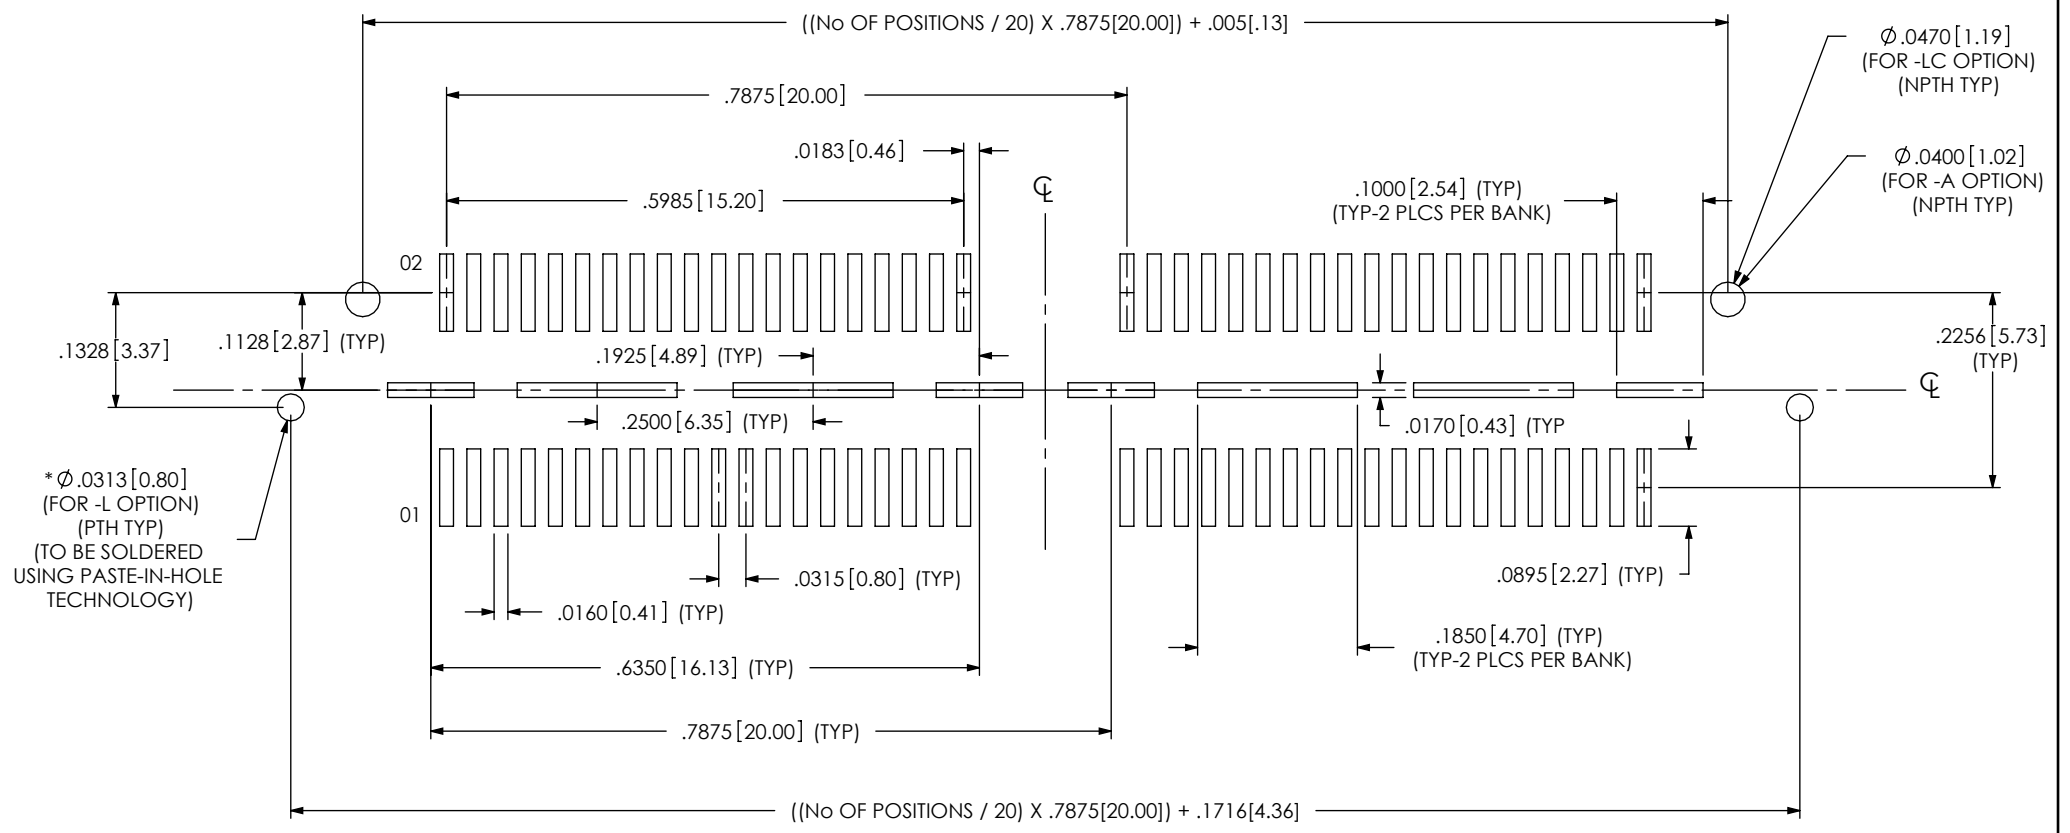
((No OF POSITIONS / 20) X .7875[20.00]) + .005[.13]

$\emptyset$.0470[1.19]
(FOR -LC OPTION)
(NPTH TYP)

.7875[20.00]

.0183[0.46]

$\emptyset$.0400[1.02]
(FOR -A OPTION)
(NPTH TYP)

.5985[15.20]

.1000[2.54] (TYP)
(TYP-2 PLCS PER BANK)

02

.1328[3.37]

.1128[2.87] (TYP)

.2256[5.73]
(TYP)

.1925[4.89] (TYP)

.2500[6.35] (TYP)

.0170[0.43] (TYP

*$\emptyset$.0313[0.80]
(FOR -L OPTION)
(PTH TYP)
(TO BE SOLDERED
USING PASTE-IN-HOLE
TECHNOLOGY)

01

.0315[0.80] (TYP)

.0895[2.27] (TYP)

.0160[0.41] (TYP)

.1850[4.70] (TYP)
(TYP-2 PLCS PER BANK)

.6350[16.13] (TYP)

.7875[20.00] (TYP)

((No OF POSITIONS / 20) X .7875[20.00]) + .1716[4.36]